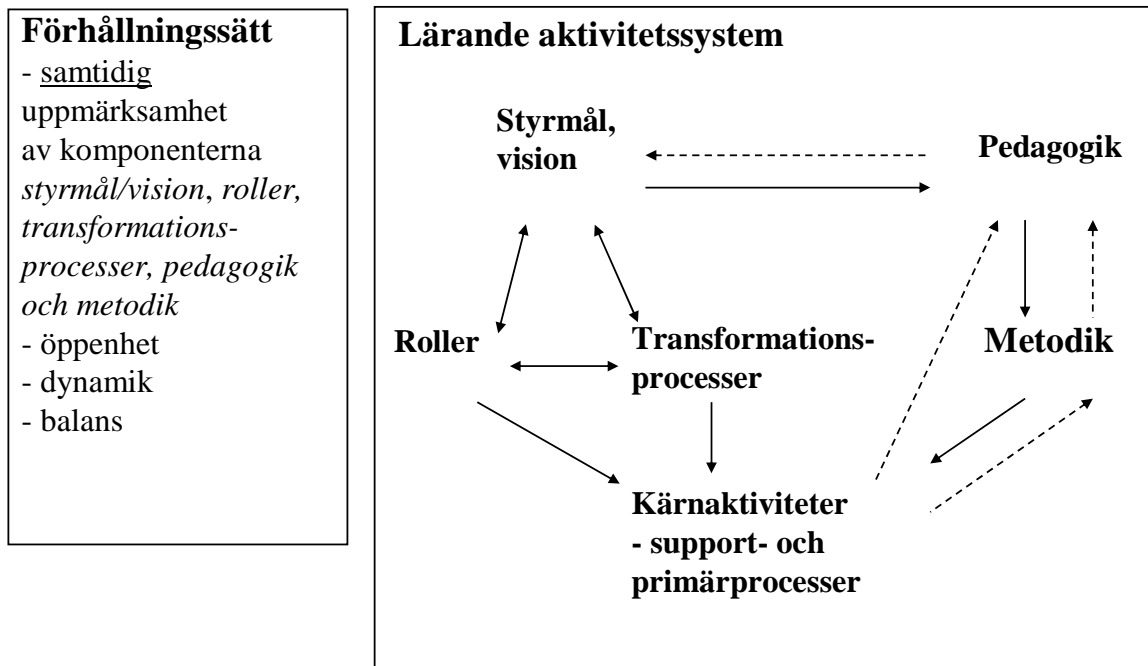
**Förhållningssätt**
- samtidig uppmärksamhet av komponenterna *styrmål/vision*, *roller, transformationsprocesser, pedagogik och metodik*
- öppenhet
- dynamik
- balans

**Lärande aktivitetssystem**

**Styrmål, vision**

**Pedagogik**

**Roller**

**Transformationsprocesser**

**Metodik**

**Kärnaktiviteter - support- och primärprocesser**